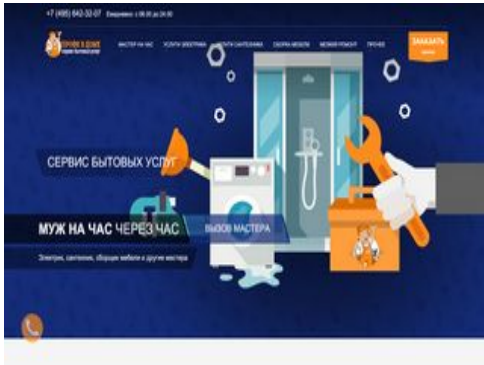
+7 (495) 642-32-07 Ежедневно: с 08:00 до 24:00

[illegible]

МАСТЕР НА ЧАС УСЛУГИ ЭЛЕКТРИКА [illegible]УГИ САНТЕХНИКА СБОРКА МЕБЕЛИ МЕЛКИЙ РЕМОНТ ПРОЧЕЕ

ЗАКАЗАТЬ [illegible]

СЕРВИС БЫТОВЫХ УСЛУГ

МУЖ НА ЧАС ЧЕРЕЗ ЧАС

ВЫЗОВ МАСТЕРА

Электрик, сантехник, сборщик мебели и другие мастера